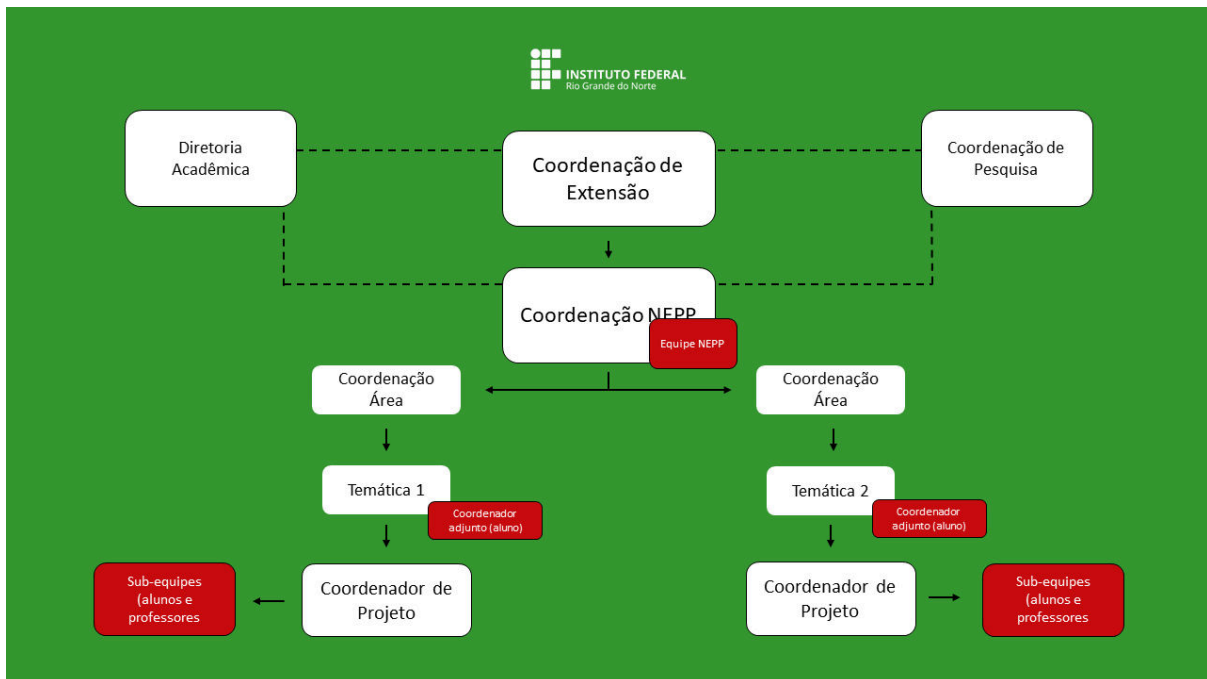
INSTITUTO FEDERAL
Rio Grande do Norte

Diretoria Acadêmica

Coordenação de Extensão

Coordenação de Pesquisa

Coordenação NEPP

Equipe NEPP

Coordenação Área

Coordenação Área

Temática 1

Coordenador adjunto (aluno)

Temática 2

Coordenador adjunto (aluno)

Sub-equipes (alunos e professores

Coordenador de Projeto

Coordenador de Projeto

Sub-equipes (alunos e professores